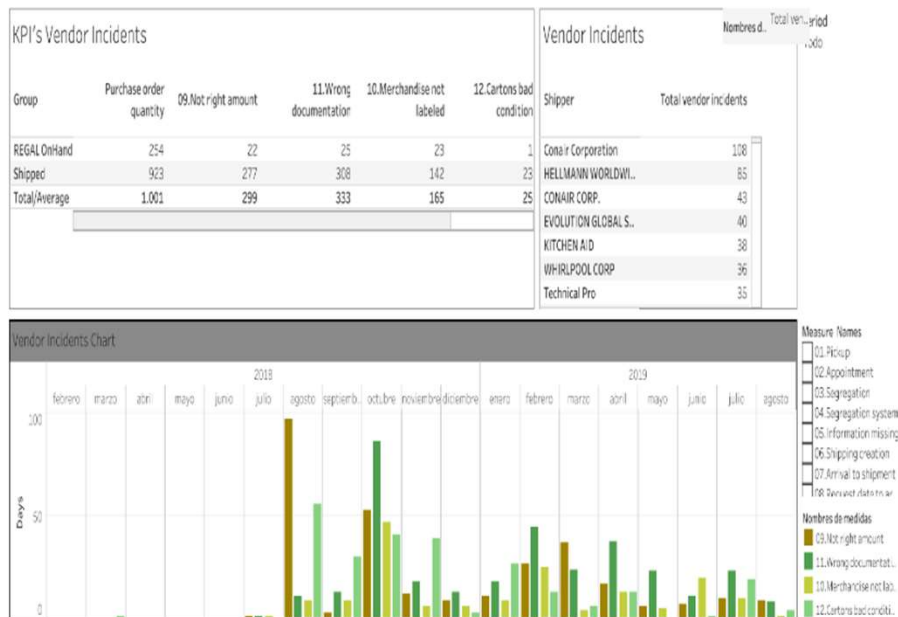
KPI's Vendor Incidents

| Group | Purchase order quantity | 09.Not right amount | 11.Wrong documentation | 10.Merchandise not labeled | 12.Cartons bad condition |
|---|---|---|---|---|---|
| REGAL OnHand | 254 | 22 | 25 | 23 | 1 |
| Shipped | 923 | 277 | 308 | 142 | 23 |
| Total/Average | 1.001 | 299 | 333 | 165 | 25 |

Vendor Incidents

Nombres d.. Total ven.. Period Todo

| Shipper | Total vendor incidents |
|---|---|
| Conair Corporation | 108 |
| HELLMANN WORLDWI.. | 85 |
| CONAIR CORP. | 43 |
| EVOLUTION GLOBAL S.. | 40 |
| KITCHEN AID | 38 |
| WHIRLPOOL CORP | 36 |
| Technical Pro | 35 |

Vendor Incidents Chart

2018

2019

febrero marzo abril mayo junio julio agosto septiemb.. octubre noviembre diciembre enero febrero marzo abril mayo junio julio agosto

100

50

0

Days

Measure Names
01.Pickup
02.Appointment
03.Segregation
04.Segregation system
05.Information missing
06.Shipping creation
07.Arrival to shipment
08.Request data to ar

Nombres de medidas
09.Not right amount
11.Wrong documentat..
10.Merchandise not lab..
12.Cartons bad conditi..